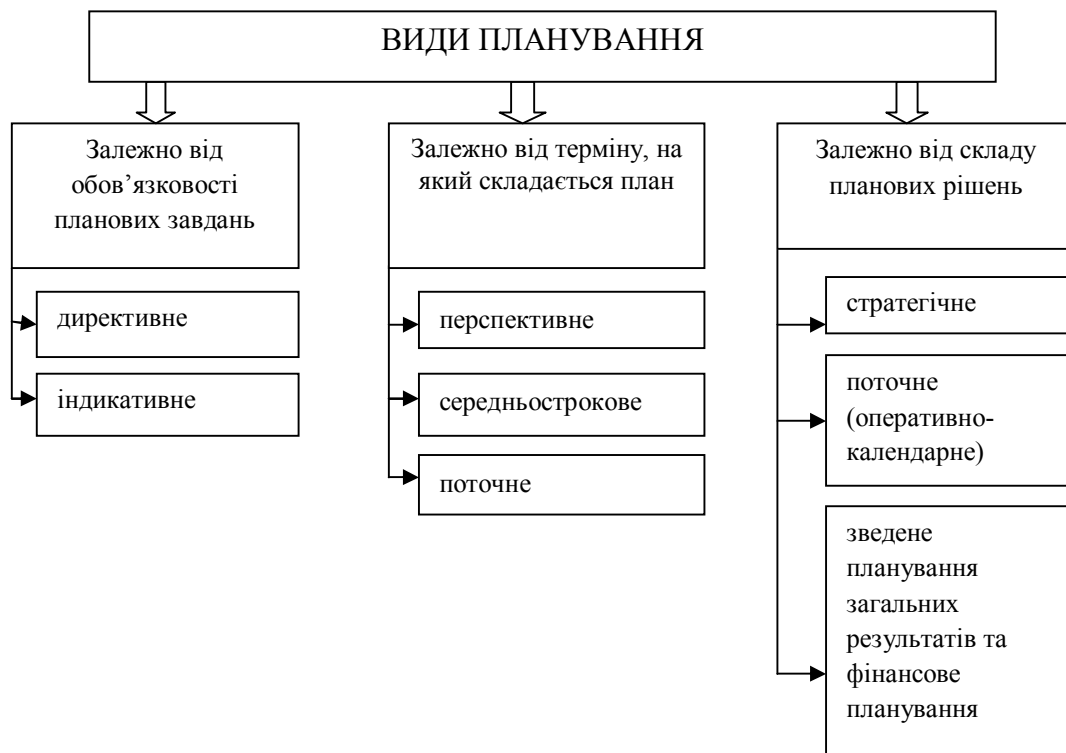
ВИДИ ПЛАНУВАННЯ

Залежно від обов’язковості планових завдань

директивне

індикативне

Залежно від терміну, на який складається план

перспективне

середньострокове

поточне

Залежно від складу планових рішень

стратегічне

поточне (оперативно-календарне)

зведене планування загальних результатів та фінансове планування